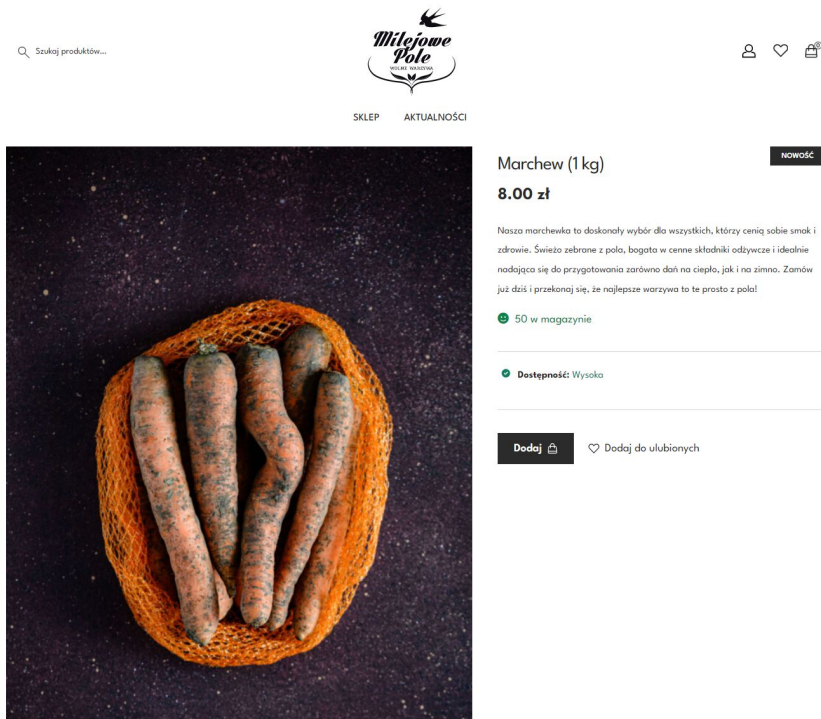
Szukaj produktów...

Milejowe Pole

WOLNE WARZYWA

0

SKLEP AKTUALNOŚCI

NOWOŚĆ

Marchew (1 kg)

8.00 zł

Nasza marchewka to doskonały wybór dla wszystkich, którzy cenią sobie smak i zdrowie. Świeżo zebrane z pola, bogata w cenne składniki odżywcze i idealnie nadająca się do przygotowania zarówno dań na ciepło, jak i na zimno. Zamów już dziś i przekonaj się, że najlepsze warzywa to te prosto z pola!

50 w magazynie

Dostępność: Wysoko

Dodaj

Dodaj do ulubionych